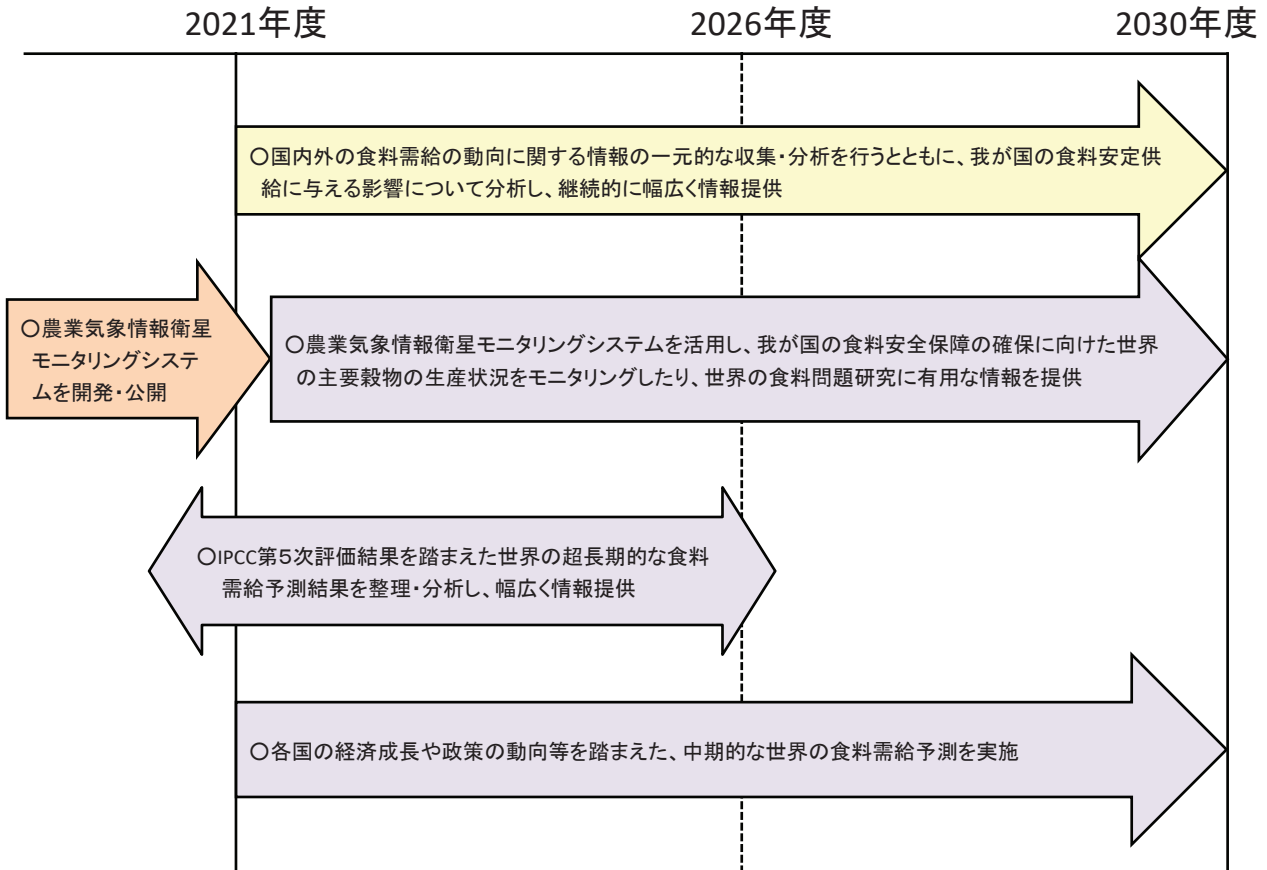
2021年度

2026年度

2030年度

○国内外の食料需給の動向に関する情報の一元的な収集・分析を行うとともに、我が国の食料安定供給に与える影響について分析し、継続的に幅広く情報提供

○農業気象情報衛星モニタリングシステムを開発・公開

○農業気象情報衛星モニタリングシステムを活用し、我が国の食料安全保障の確保に向けた世界の主要穀物の生産状況をモニタリングしたり、世界の食料問題研究に有用な情報を提供

○IPCC第5次評価結果を踏まえた世界の超長期的な食料需給予測結果を整理・分析し、幅広く情報提供

○各国の経済成長や政策の動向等を踏まえた、中期的な世界の食料需給予測を実施